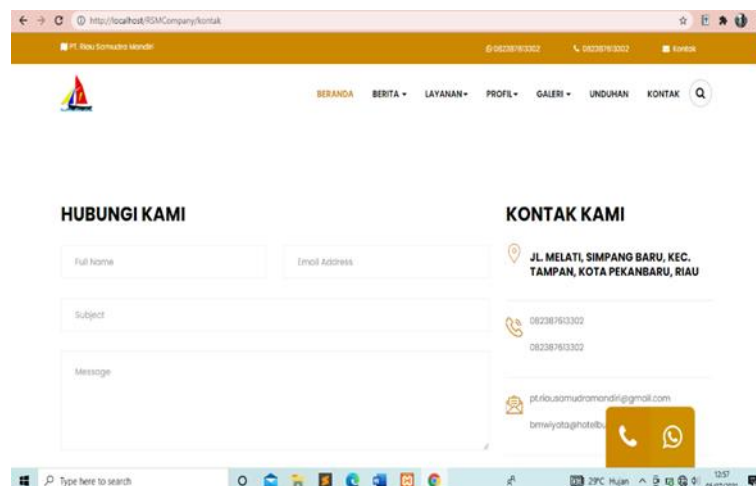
http://localhost/RSMCompany/kontak

PT. Riau Somudra Mandiri

082387613302

082387613302

Kontak

BERANDA BERITA LAYANAN PROFIL GALERI UNDUHAN KONTAK

HUBUNGI KAMI

Full Name

Email Address

Subject

Message

KONTAK KAMI

JL. MELATI, SIMPANG BARU, KEC. TAMPAN, KOTA PEKANBARU, RIAU

082387613302

082387613302

pt.riausamudramandiri@gmail.com

bmwiyata@hotelbu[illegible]

Type here to search

29°C Hujan

12:57